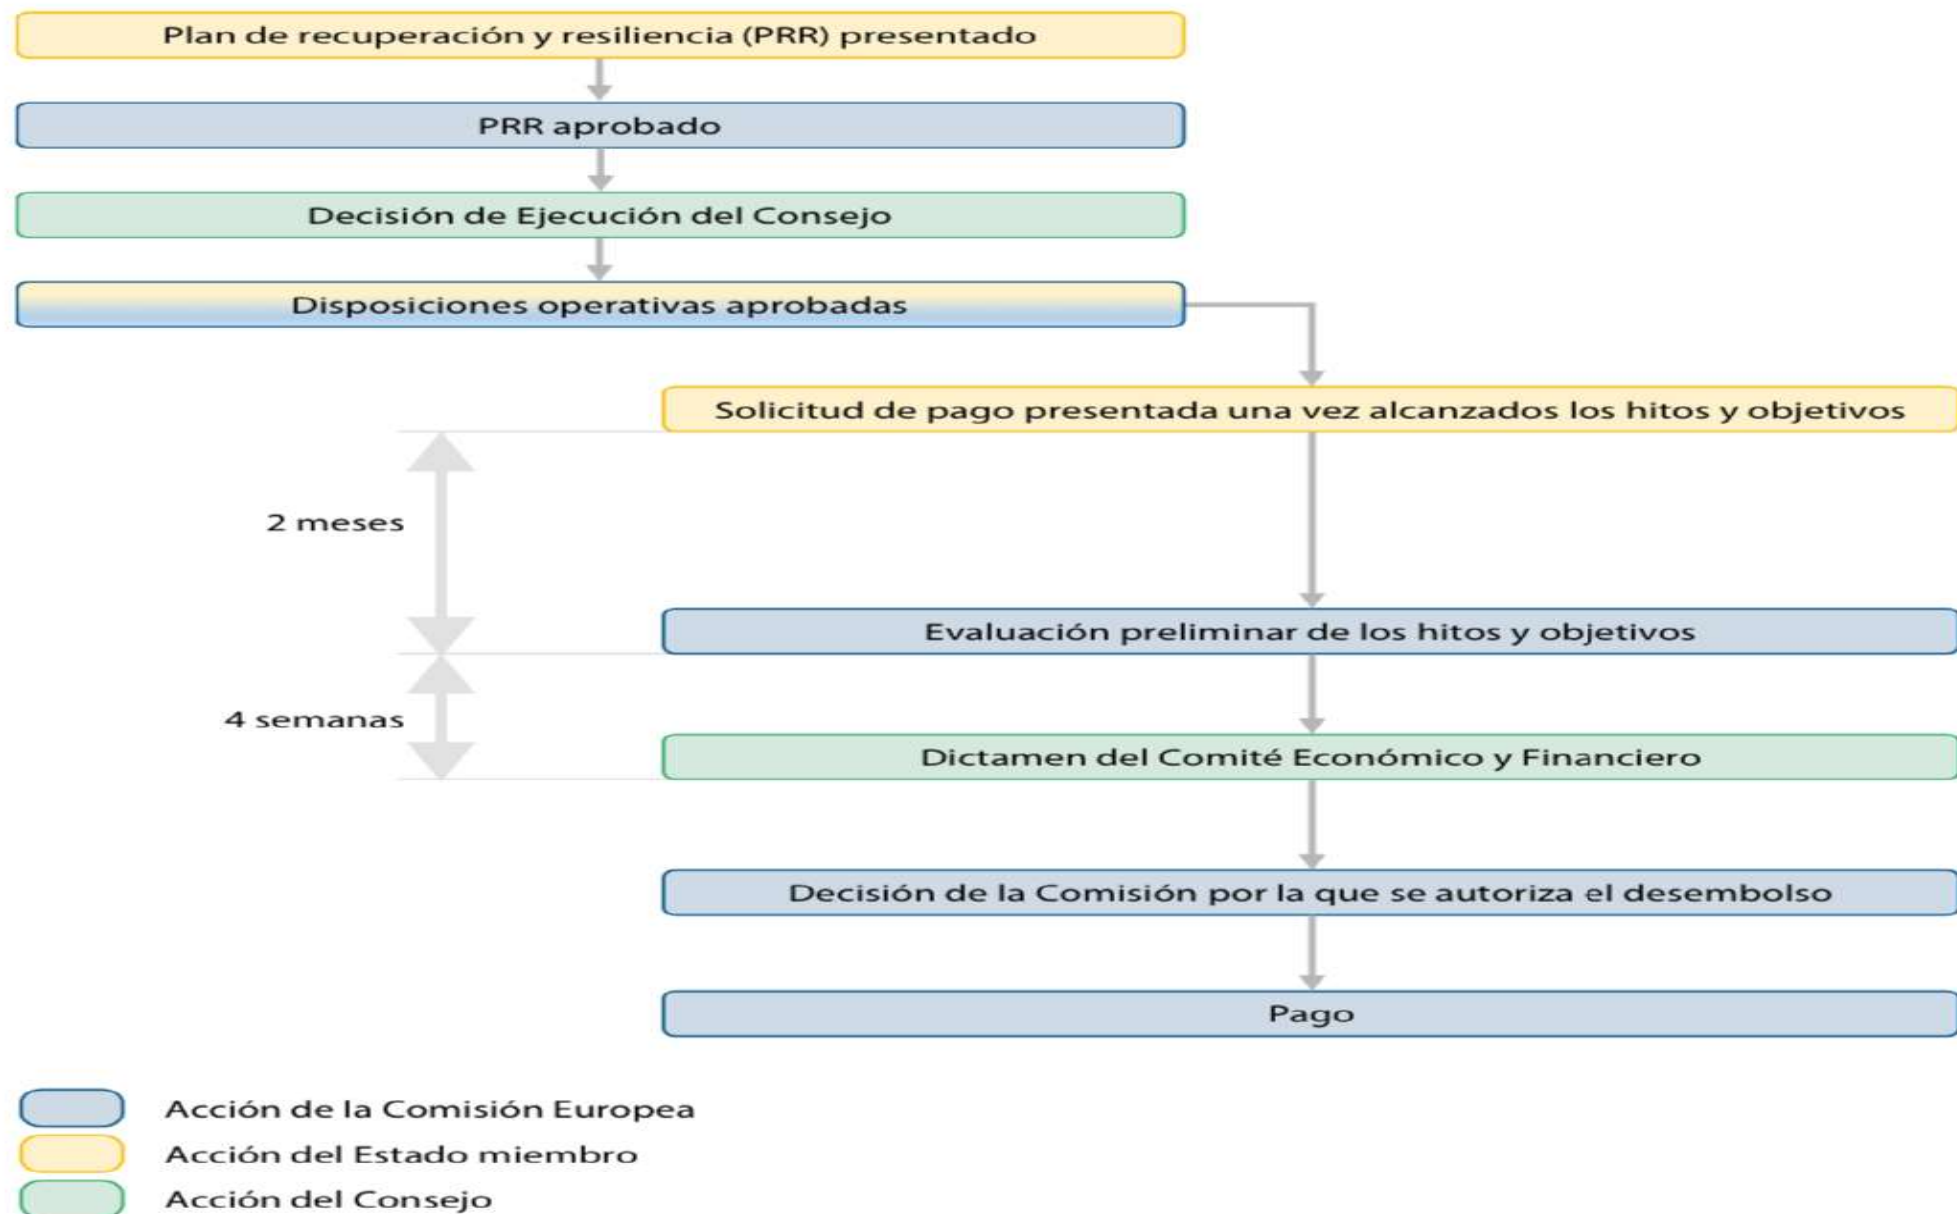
Plan de recuperación y resiliencia (PRR) presentado

PRR aprobado

Decisión de Ejecución del Consejo

Disposiciones operativas aprobadas

Solicitud de pago presentada una vez alcanzados los hitos y objetivos

2 meses

Evaluación preliminar de los hitos y objetivos

4 semanas

Dictamen del Comité Económico y Financiero

Decisión de la Comisión por la que se autoriza el desembolso

Pago

Acción de la Comisión Europea
Acción del Estado miembro
Acción del Consejo